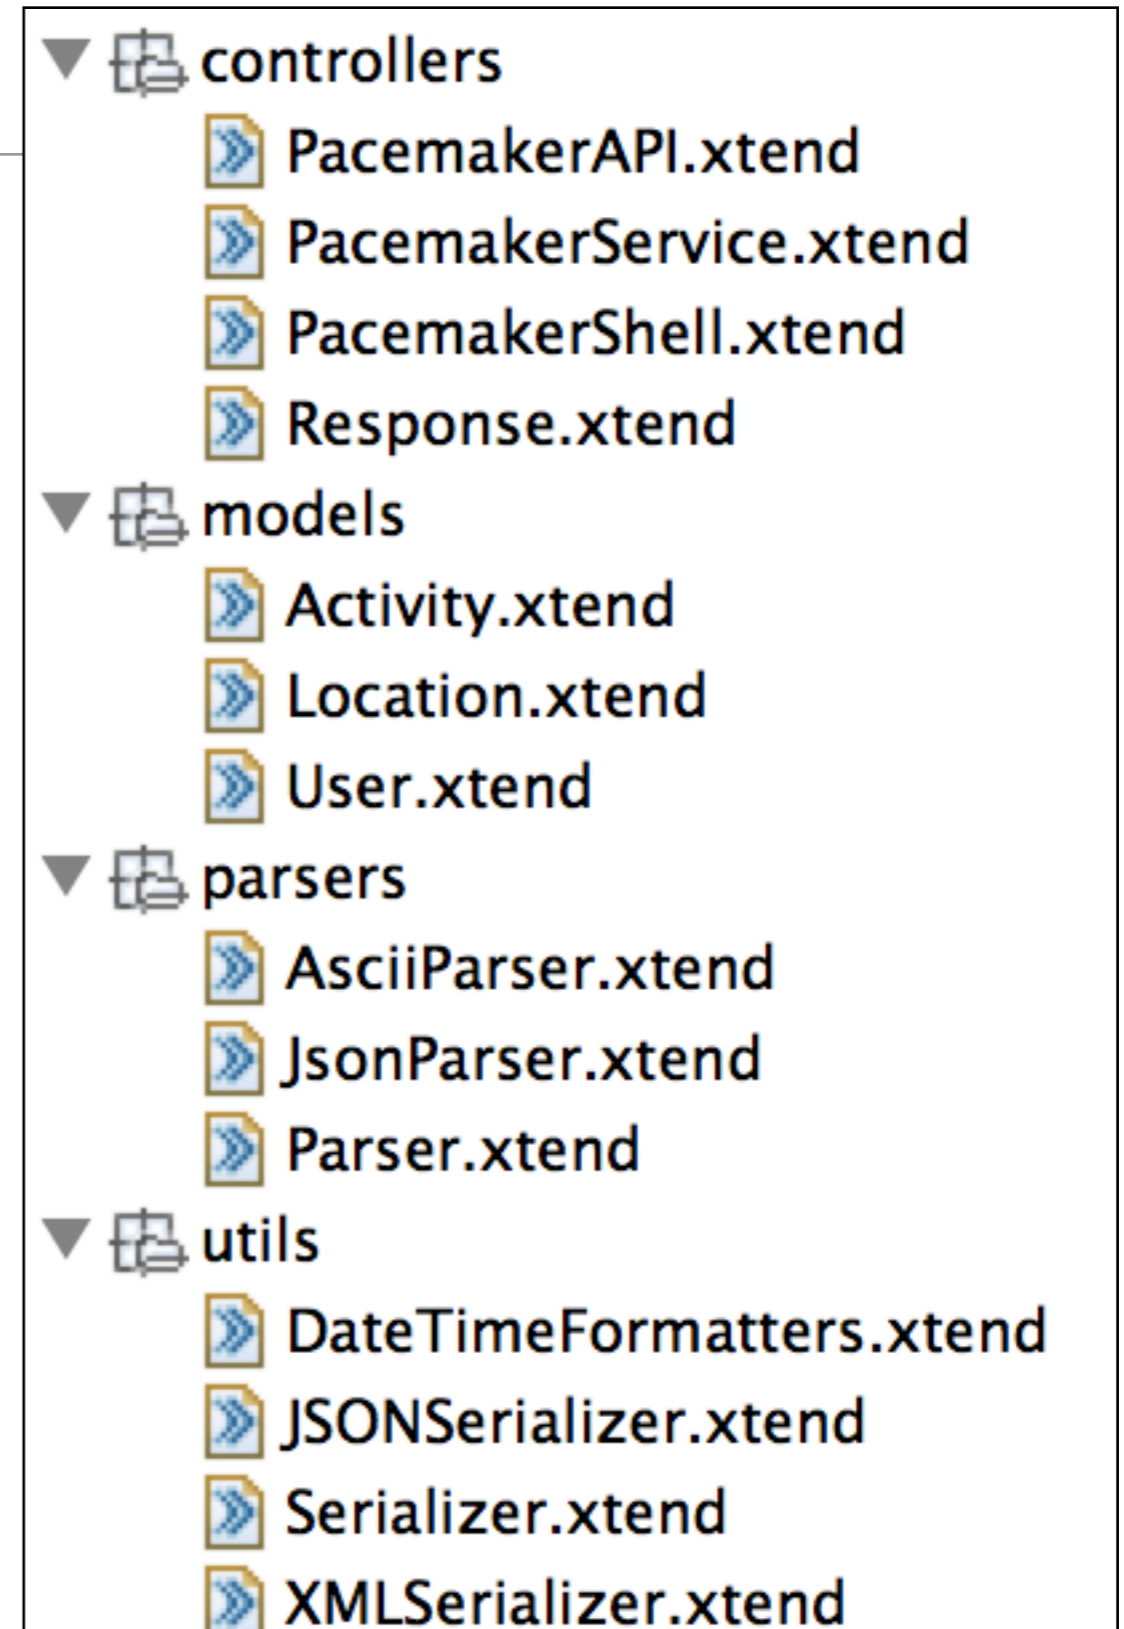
controllers
PacemakerAPI.xtend
PacemakerService.xtend
PacemakerShell.xtend
Response.xtend
models
Activity.xtend
Location.xtend
User.xtend
parsers
AsciiParser.xtend
JsonParser.xtend
Parser.xtend
utils
DateTimeFormatters.xtend
JSONSerializer.xtend
Serializer.xtend
XMLSerializer.xtend